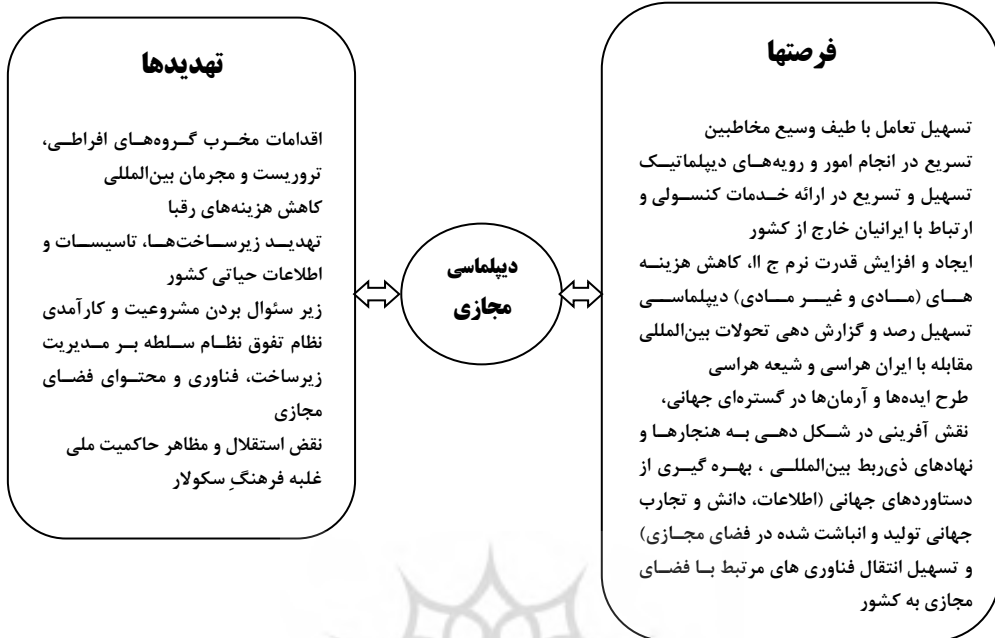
فرصتها

تسهیل تعامل با طیف وسیع مخاطبین
تسریع در انجام امور و رویه‌های دیپلماتیک
تسهیل و تسریع در ارائه خدمات کنسولی و ارتباط با ایرانیان خارج از کشور
ایجاد و افزایش قدرت نرم ج اا، کاهش هزینه های (مادی و غیر مادی) دیپلماسی
تسهیل رصد و گزارش دهی تحولات بین‌المللی
مقابله با ایران هراسی و شیعه هراسی
طرح ایده‌ها و آرمان‌ها در گستره‌ای جهانی،
نقش آفرینی در شکل دهی به هنجارها و نهادهای ذی‌ربط بین‌المللی ، بهره گیری از دستاوردهای جهانی (اطلاعات، دانش و تجارب جهانی تولید و انباشت شده در فضای مجازی) و تسهیل انتقال فناوری های مرتبط با فضای مجازی به کشور

دیپلماسی مجازی

تهدیدها

اقدامات مخرب گروه‌های افراطی، تروریست و مجرمان بین‌المللی
کاهش هزینه‌های رقبا
تهدید زیرساخت‌ها، تاسیسات و اطلاعات حیاتی کشور
زیر سئوال بردن مشروعیت و کارآمدی نظام تفوق نظام سلطه بر مدیریت زیرساخت، فناوری و محتوای فضای مجازی
نقض استقلال و مظاهر حاکمیت ملی
غلبه فرهنگِ سکولار